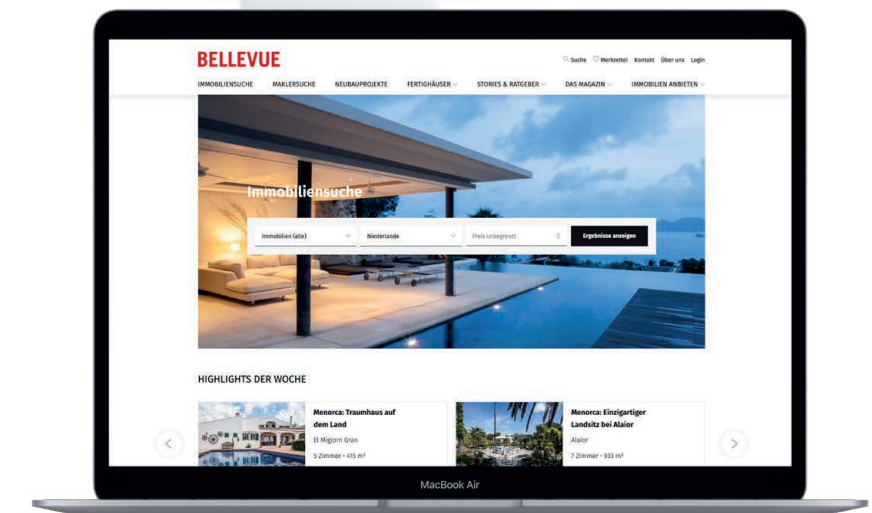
BELLEVUE

Suche Merkzettel Kontakt Über uns Login

IMMOBILIENSUCHE MAKLERSUCHE NEUBAUPROJEKTE FERTIGHÄUSER STORIES & RATGEBER DAS MAGAZIN IMMOBILIEN ANBIETEN

Immobiliensuche

Immobilien (alle) Niederlande Preis unbegrenzt Ergebnisse anzeigen

HIGHLIGHTS DER WOCHE

Menorca: Traumhaus auf dem Land
El Migjorn Gran
5 Zimmer • 415 m²

Menorca: Einzigartiger Landsitz bei Alaior
Alaior
7 Zimmer • 933 m²

MacBook Air